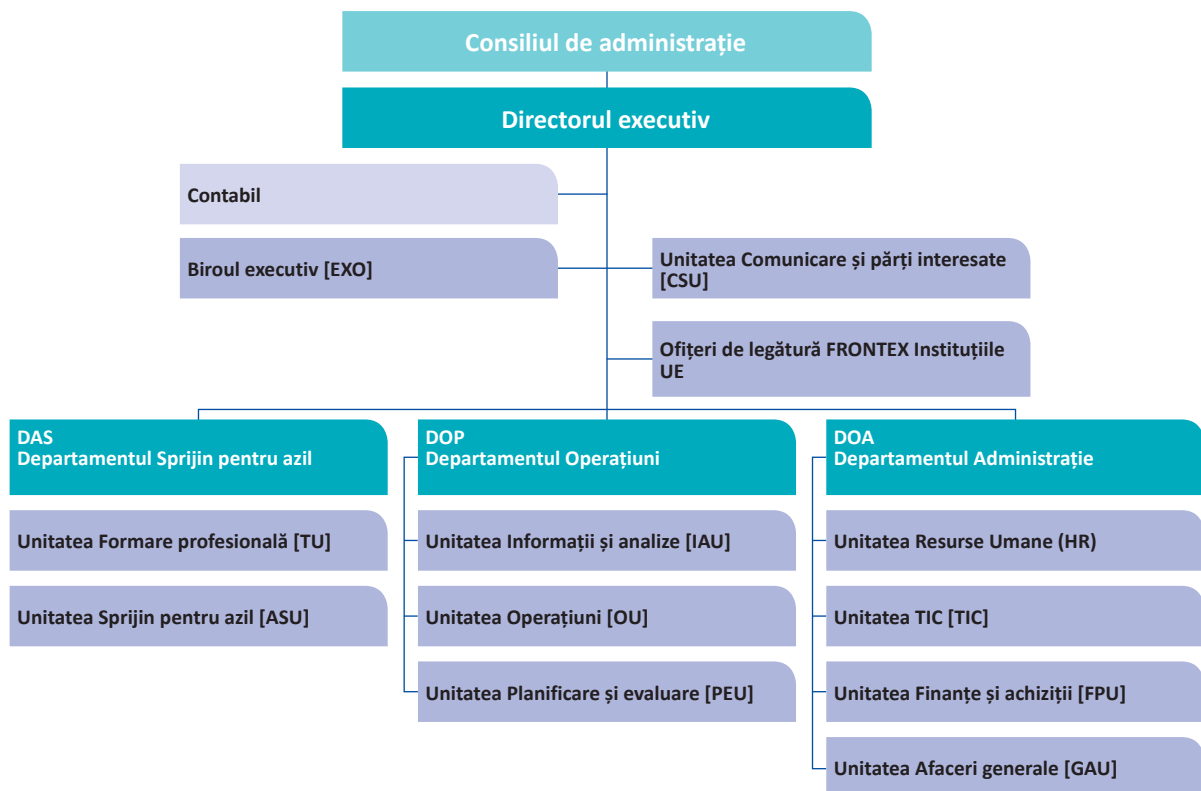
Consiliul de administrație

Directorul executiv

Contabil

Biroul executiv [EXO]

Unitatea Comunicare și părți interesate [CSU]

Ofițeri de legătură FRONTEX Instituțiile UE

DAS
Departamentul Sprijin pentru azil

Unitatea Formare profesională [TU]

Unitatea Sprijin pentru azil [ASU]

DOP
Departamentul Operațiuni

Unitatea Informații și analize [IAU]

Unitatea Operațiuni [OU]

Unitatea Planificare și evaluare [PEU]

DOA
Departamentul Administrație

Unitatea Resurse Umane (HR)

Unitatea TIC [TIC]

Unitatea Finanțe și achiziții [FPU]

Unitatea Afaceri generale [GAU]